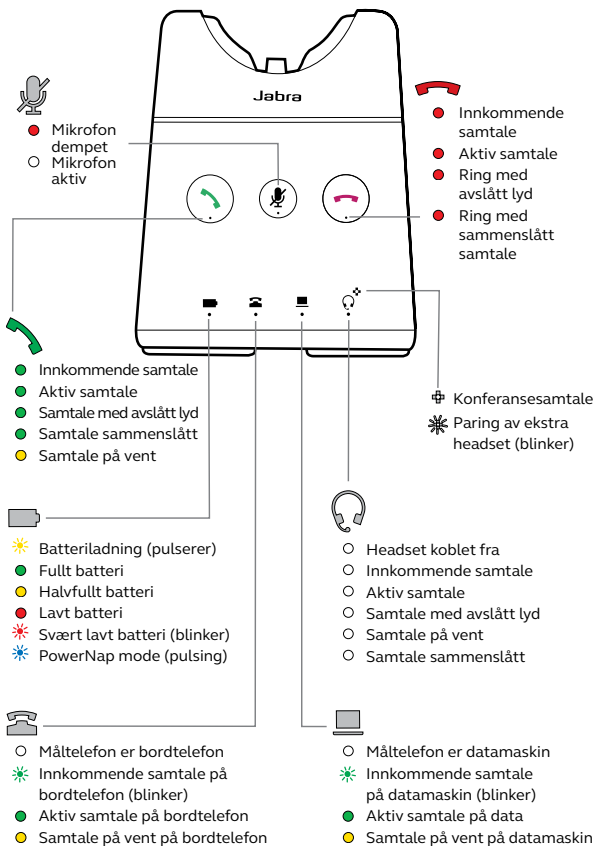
Jabra

Mikrofon dempet
Mikrofon aktiv

Innkommende samtale
Aktiv samtale
Ring med avslått lyd
Ring med sammenslått samtale

Innkommende samtale
Aktiv samtale
Samtale med avslått lyd
Samtale sammenslått
Samtale på vent

Konferansesamtale
Paring av ekstra headset (blinker)

Batterilading (pulserer)
Fullt batteri
Halvfullt batteri
Lavt batteri
Svært lavt batteri (blinker)
PowerNap mode (pulsing)

Headset koblet fra
Innkommende samtale
Aktiv samtale
Samtale med avslått lyd
Samtale på vent
Samtale sammenslått

Måltelefon er bordtelefon
Innkommende samtale på bordtelefon (blinker)
Aktiv samtale på bordtelefon
Samtale på vent på bordtelefon

Måltelefon er datamaskin
Innkommende samtale på datamaskin (blinker)
Aktiv samtale på data
Samtale på vent på datamaskin